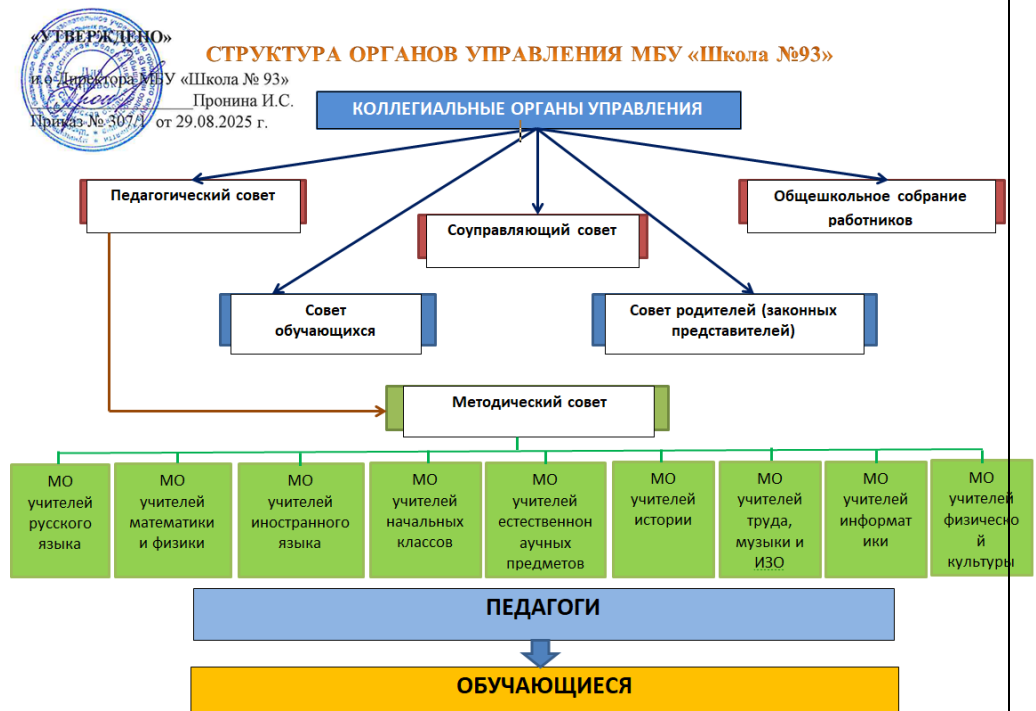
«УТВЕРЖДЕНО»
и.о. Директора МБУ «Школа № 93»
________________Пронина И.С.
Приказ № 307/1 от 29.08.2025 г.

СТРУКТУРА ОРГАНОВ УПРАВЛЕНИЯ МБУ «Школа №93»

КОЛЛЕГИАЛЬНЫЕ ОРГАНЫ УПРАВЛЕНИЯ

Педагогический совет

Соуправляющий совет

Общешкольное собрание работников

Совет обучающихся

Совет родителей (законных представителей)

Методический совет

МО учителей русского языка

МО учителей математики и физики

МО учителей иностранного языка

МО учителей начальных классов

МО учителей естественнонаучных предметов

МО учителей истории

МО учителей труда, музыки и ИЗО

МО учителей информатики

МО учителей физической культуры

ПЕДАГОГИ

ОБУЧАЮЩИЕСЯ